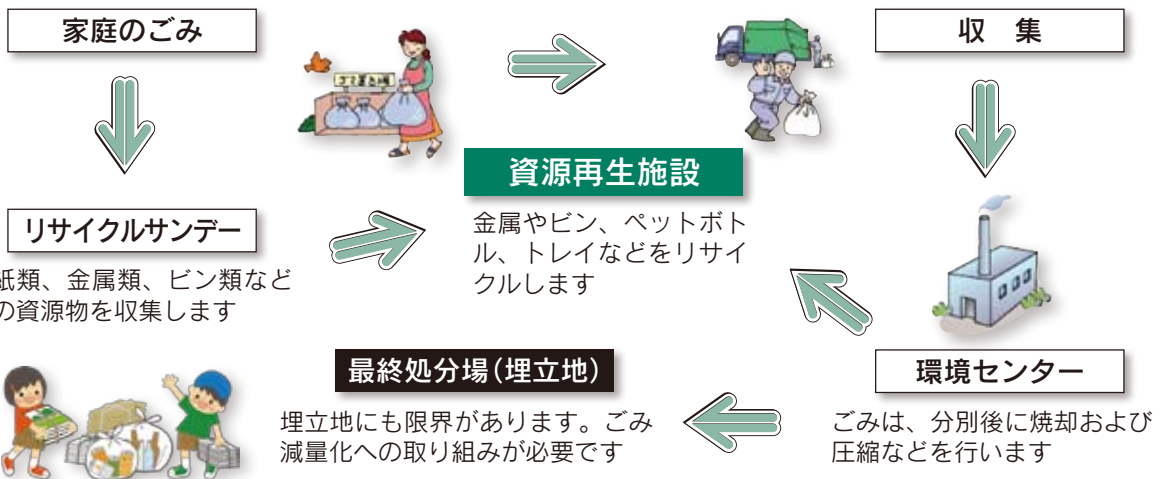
家庭のごみ

収　集

資源再生施設

金属やビン、ペットボトル、トレイなどをリサイクルします

リサイクルサンデー

紙類、金属類、ビン類などの資源物を収集します

最終処分場(埋立地)

埋立地にも限界があります。ごみ減量化への取り組みが必要です

環境センター

ごみは、分別後に焼却および圧縮などを行います